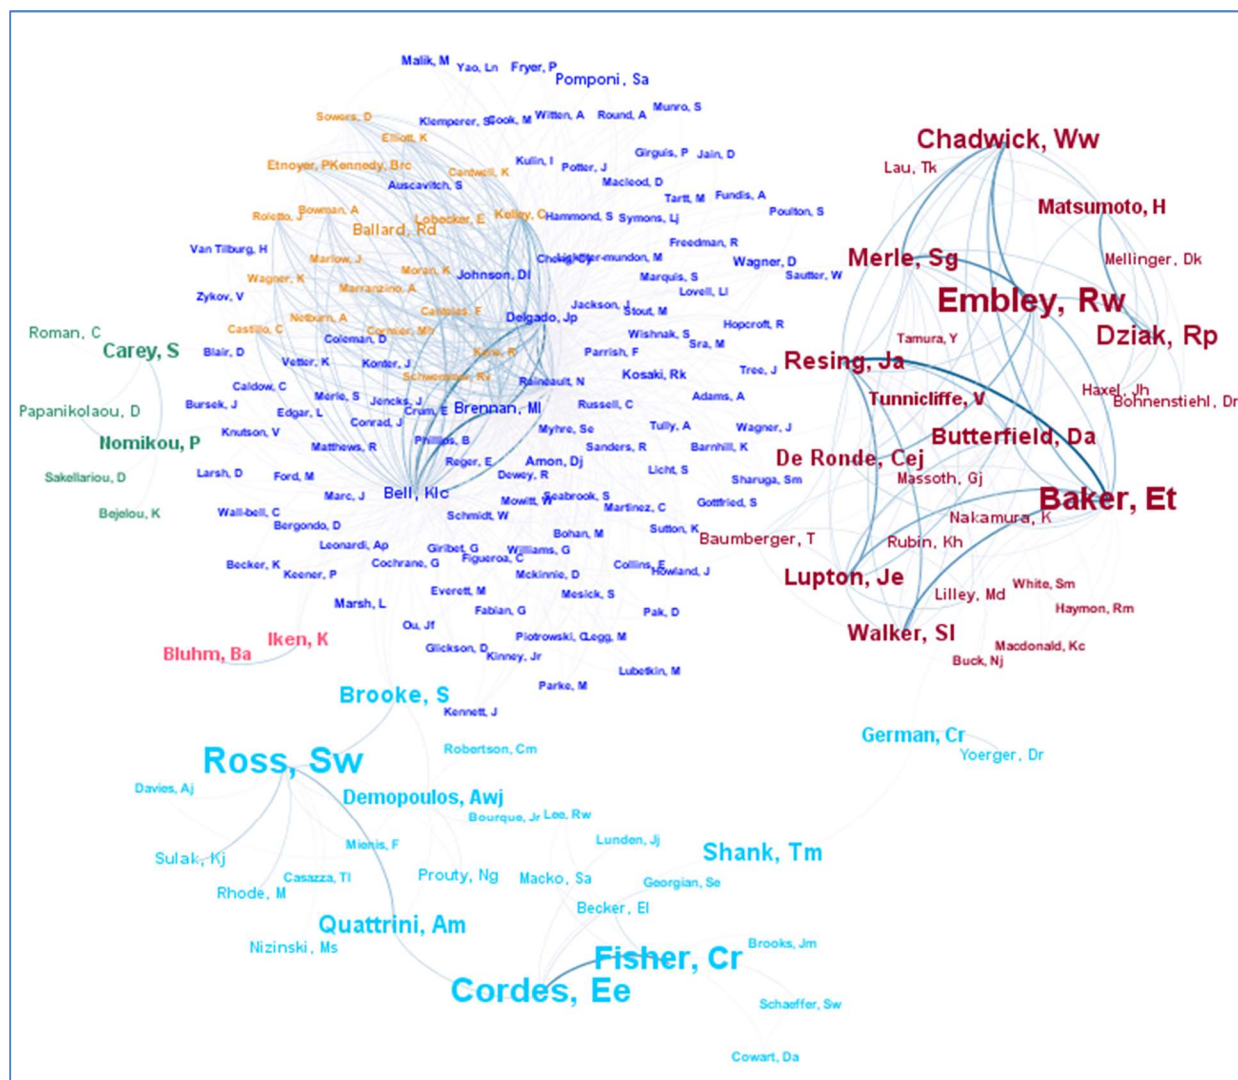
Malik, M Yao, Ln Fryer, P Pomponi, Sa
Sowers, D Klemperer, S Cook, M Witten, A Round, A Munro, S
Elliott, K
Etnoyer, P Kennedy, Brc Cantwell, K Kulin, I Potter, J Girguis, P Jain, D
Auscavitch, S Macleod, D
Tartt, M Fundis, A
Roletto, J Bowman, A Lobecker, E Kelley, C Hammond, S Symons, Lj Poulton, S
Ballard, Rd
Van Tilburg, H Freedman, R
Marlow, J Cheng, Lightfer-mundon, M Wagner, D
Wagner, K Moran, K Johnson, Dl Marquis, S Sautter, W
Zykov, V Marranzino, A Lovell, Ll
Candio, S Jackson, J Stout, M
Castillo, C Netburn, A Delgado, Jp Hopcroft, R
Roman, C Coleman, D Cormier, Mh Wishnak, S
Carey, S Blair, D Kane, R Sra, M
Vetter, K Konter, J Parrish, F
Schwemmer, Rv Kosaki, Rk Tree, J
Caldow, C Raineault, N
Merle, S Jencks, J Adams, A
Bursek, J Edgar, L Crum, E Brennan, Ml Russell, C
Papanikolaou, D Conrad, J Tully, A Wagner, J
Knutson, V Myhre, Se
Phillips, B Sanders, R Barnhill, K
Nomikou, P Matthews, R
Reger, E Amon, Dj
Licht, S
Sakellariou, D Larsh, D Ford, M Dewey, R Sharuga, Sm
Marc, J Bell, Klc
Mowitt, W Seabrook, S Gottfried, S
Bejelou, K Wall-bell, C Martinez, C
Schmidt, W
Bergondo, D Sutton, K
Bohan, M
Leonardi, Ap Giribet, G Williams, G
Becker, K Cochrane, G Figueroa, C Collins, E
Keener, P Mckinnie, D Howland, J
Everett, M Mesick, S
Marsh, L Fabian, G Pak, D
Ou, Jf
Iken, K Piotrowski, C Legg, M
Bluhm, Ba Glickson, D Kinney, Jr Lubetkin, M
Parke, M
Brooke, S
Kennett, J
Robertson, Cm
Ross, Sw
Davies, Aj
Demopoulos, Awj
Bourque, Jr Lee, Rw
Mienis, F Lunden, Jj
Sulak, Kj Shank, Tm
Casazza, Tl Prouty, Ng Macko, Sa Georgian, Se
Rhode, M
Becker, El
Quattrini, Am
Nizinski, Ms Brooks, Jm
Fisher, Cr
Cordes, Ee
Schaeffer, Sw
Cowart, Da
Chadwick, Ww
Lau, Tk
Matsumoto, H
Merle, Sg Mellinger, Dk
Embley, Rw
Dziak, Rp
Tamura, Y
Resing, Ja
Haxel, Jh
Bohnenstiehl, Dr
Tunnicliffe, V
Butterfield, Da
De Ronde, Cej
Massoth, Gj
Baker, Et
Nakamura, K
Baumberger, T
Rubin, Kh
Lupton, Je
White, Sm
Lilley, Md
Haymon, Rm
Walker, Sl
Macdonald, Kc
Buck, Nj
German, Cr
Yoerger, Dr